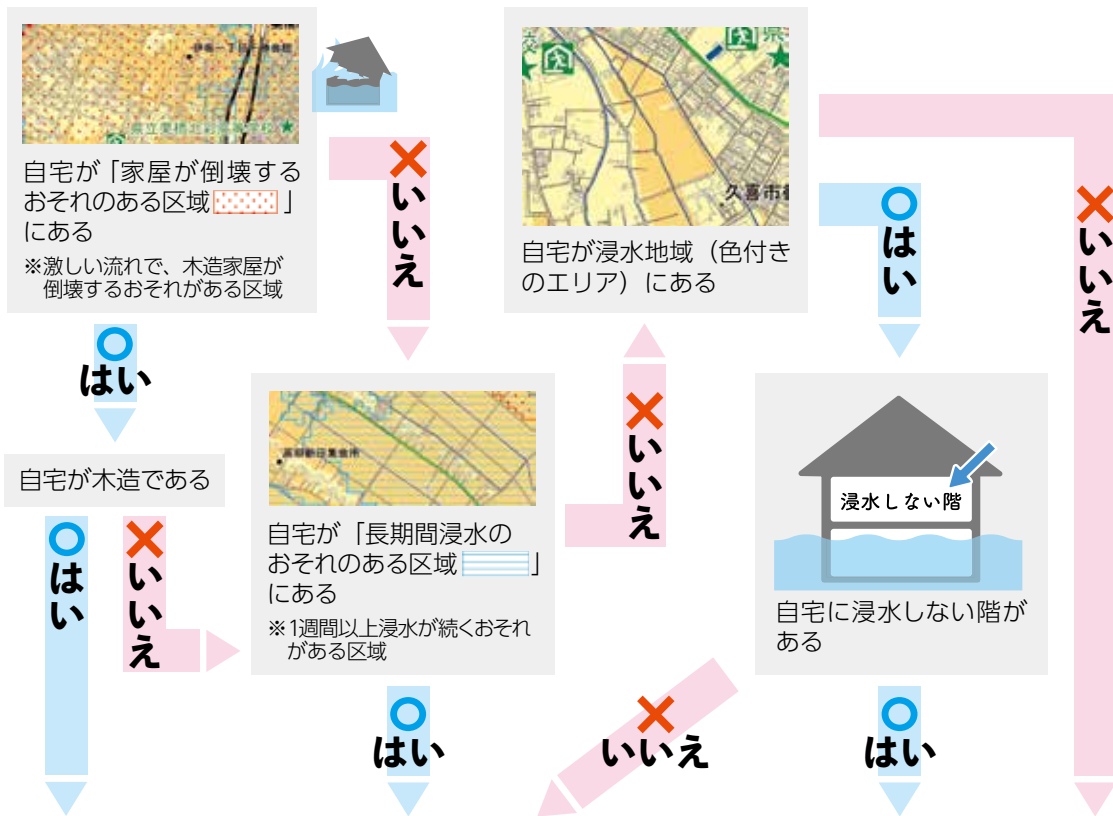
自宅が「家屋が倒壊するおそれのある区域 」にある
※激しい流れで、木造家屋が倒壊するおそれがある区域

×いいえ

○はい

自宅が木造である

○はい

×いいえ

自宅が「長期間浸水のおそれのある区域 」にある
※1週間以上浸水が続くおそれがある区域

○はい

×いいえ

自宅が浸水地域（色付きのエリア）にある

×いいえ

○はい

×いいえ

浸水しない階

自宅に浸水しない階がある

○はい